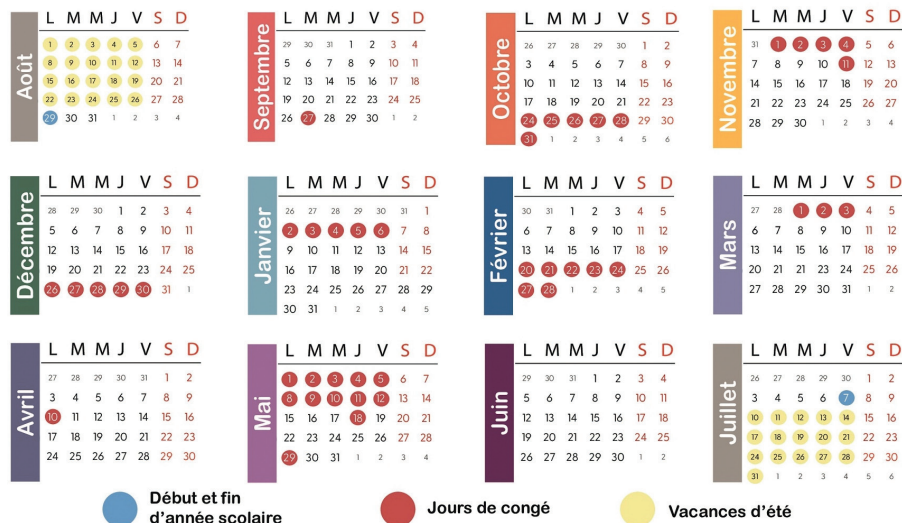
Août

| L | M | M | J | V | S | D |
|---|---|---|---|---|---|---|
| 1 | 2 | 3 | 4 | 5 | 6 | 7 |
| 8 | 9 | 10 | 11 | 12 | 13 | 14 |
| 15 | 16 | 17 | 18 | 19 | 20 | 21 |
| 22 | 23 | 24 | 25 | 26 | 27 | 28 |
| 29 | 30 | 31 | 1 | 2 | 3 | 4 |

Septembre

| L | M | M | J | V | S | D |
|---|---|---|---|---|---|---|
| 29 | 30 | 31 | 1 | 2 | 3 | 4 |
| 5 | 6 | 7 | 8 | 9 | 10 | 11 |
| 12 | 13 | 14 | 15 | 16 | 17 | 18 |
| 19 | 20 | 21 | 22 | 23 | 24 | 25 |
| 26 | 27 | 28 | 29 | 30 | 1 | 2 |

Octobre

| L | M | M | J | V | S | D |
|---|---|---|---|---|---|---|
| 26 | 27 | 28 | 29 | 30 | 1 | 2 |
| 3 | 4 | 5 | 6 | 7 | 8 | 9 |
| 10 | 11 | 12 | 13 | 14 | 15 | 16 |
| 17 | 18 | 19 | 20 | 21 | 22 | 23 |
| 24 | 25 | 26 | 27 | 28 | 29 | 30 |
| 31 | 1 | 2 | 3 | 4 | 5 | 6 |

Novembre

| L | M | M | J | V | S | D |
|---|---|---|---|---|---|---|
| 31 | 1 | 2 | 3 | 4 | 5 | 6 |
| 7 | 8 | 9 | 10 | 11 | 12 | 13 |
| 14 | 15 | 16 | 17 | 18 | 19 | 20 |
| 21 | 22 | 23 | 24 | 25 | 26 | 27 |
| 28 | 29 | 30 | 1 | 2 | 3 | 4 |

Décembre

| L | M | M | J | V | S | D |
|---|---|---|---|---|---|---|
| 28 | 29 | 30 | 1 | 2 | 3 | 4 |
| 5 | 6 | 7 | 8 | 9 | 10 | 11 |
| 12 | 13 | 14 | 15 | 16 | 17 | 18 |
| 19 | 20 | 21 | 22 | 23 | 24 | 25 |
| 26 | 27 | 28 | 29 | 30 | 31 | 1 |

Janvier

| L | M | M | J | V | S | D |
|---|---|---|---|---|---|---|
| 26 | 27 | 28 | 29 | 30 | 31 | 1 |
| 2 | 3 | 4 | 5 | 6 | 7 | 8 |
| 9 | 10 | 11 | 12 | 13 | 14 | 15 |
| 16 | 17 | 18 | 19 | 20 | 21 | 22 |
| 23 | 24 | 25 | 26 | 27 | 28 | 29 |
| 30 | 31 | 1 | 2 | 3 | 4 | 5 |

Février

| L | M | M | J | V | S | D |
|---|---|---|---|---|---|---|
| 30 | 31 | 1 | 2 | 3 | 4 | 5 |
| 6 | 7 | 8 | 9 | 10 | 11 | 12 |
| 13 | 14 | 15 | 16 | 17 | 18 | 19 |
| 20 | 21 | 22 | 23 | 24 | 25 | 26 |
| 27 | 28 | 1 | 2 | 3 | 4 | 5 |

Mars

| L | M | M | J | V | S | D |
|---|---|---|---|---|---|---|
| 27 | 28 | 1 | 2 | 3 | 4 | 5 |
| 6 | 7 | 8 | 9 | 10 | 11 | 12 |
| 13 | 14 | 15 | 16 | 17 | 18 | 19 |
| 20 | 21 | 22 | 23 | 24 | 25 | 26 |
| 27 | 28 | 29 | 30 | 31 | 1 | 2 |

Avril

| L | M | M | J | V | S | D |
|---|---|---|---|---|---|---|
| 27 | 28 | 29 | 30 | 31 | 1 | 2 |
| 3 | 4 | 5 | 6 | 7 | 8 | 9 |
| 10 | 11 | 12 | 13 | 14 | 15 | 16 |
| 17 | 18 | 19 | 20 | 21 | 22 | 23 |
| 24 | 25 | 26 | 27 | 28 | 29 | 30 |

Mai

| L | M | M | J | V | S | D |
|---|---|---|---|---|---|---|
| 1 | 2 | 3 | 4 | 5 | 6 | 7 |
| 8 | 9 | 10 | 11 | 12 | 13 | 14 |
| 15 | 16 | 17 | 18 | 19 | 20 | 21 |
| 22 | 23 | 24 | 25 | 26 | 27 | 28 |
| 29 | 30 | 31 | 1 | 2 | 3 | 4 |

Juin

| L | M | M | J | V | S | D |
|---|---|---|---|---|---|---|
| 29 | 30 | 31 | 1 | 2 | 3 | 4 |
| 5 | 6 | 7 | 8 | 9 | 10 | 11 |
| 12 | 13 | 14 | 15 | 16 | 17 | 18 |
| 19 | 20 | 21 | 22 | 23 | 24 | 25 |
| 26 | 27 | 28 | 29 | 30 | 1 | 2 |

Juillet

| L | M | M | J | V | S | D |
|---|---|---|---|---|---|---|
| 26 | 27 | 28 | 29 | 30 | 1 | 2 |
| 3 | 4 | 5 | 6 | 7 | 8 | 9 |
| 10 | 11 | 12 | 13 | 14 | 15 | 16 |
| 17 | 18 | 19 | 20 | 21 | 22 | 23 |
| 24 | 25 | 26 | 27 | 28 | 29 | 30 |
| 31 | 1 | 2 | 3 | 4 | 5 | 6 |

Début et fin d'année scolaire

Jours de congé

Vacances d'été